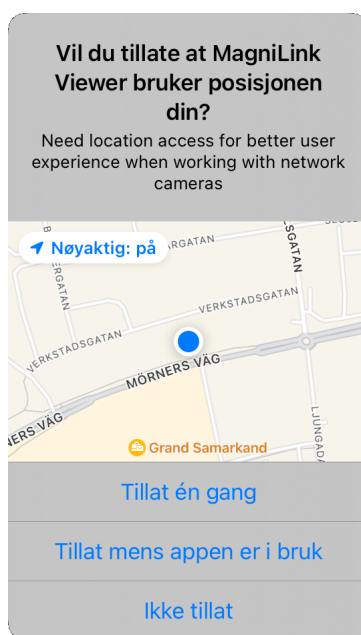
Vil du tillate at MagniLink Viewer bruker posisjonen din?

Need location access for better user experience when working with network cameras

Nøyaktig: på

ERGATAN

ERGATAN

VERKSTADSGATAN

VERKSTADSGATAN

SGATAN

MÖRNERS VÄG

NERS VÄG

LJUNGDA

Grand Samarkand

Tillat én gang

Tillat mens appen er i bruk

Ikke tillat